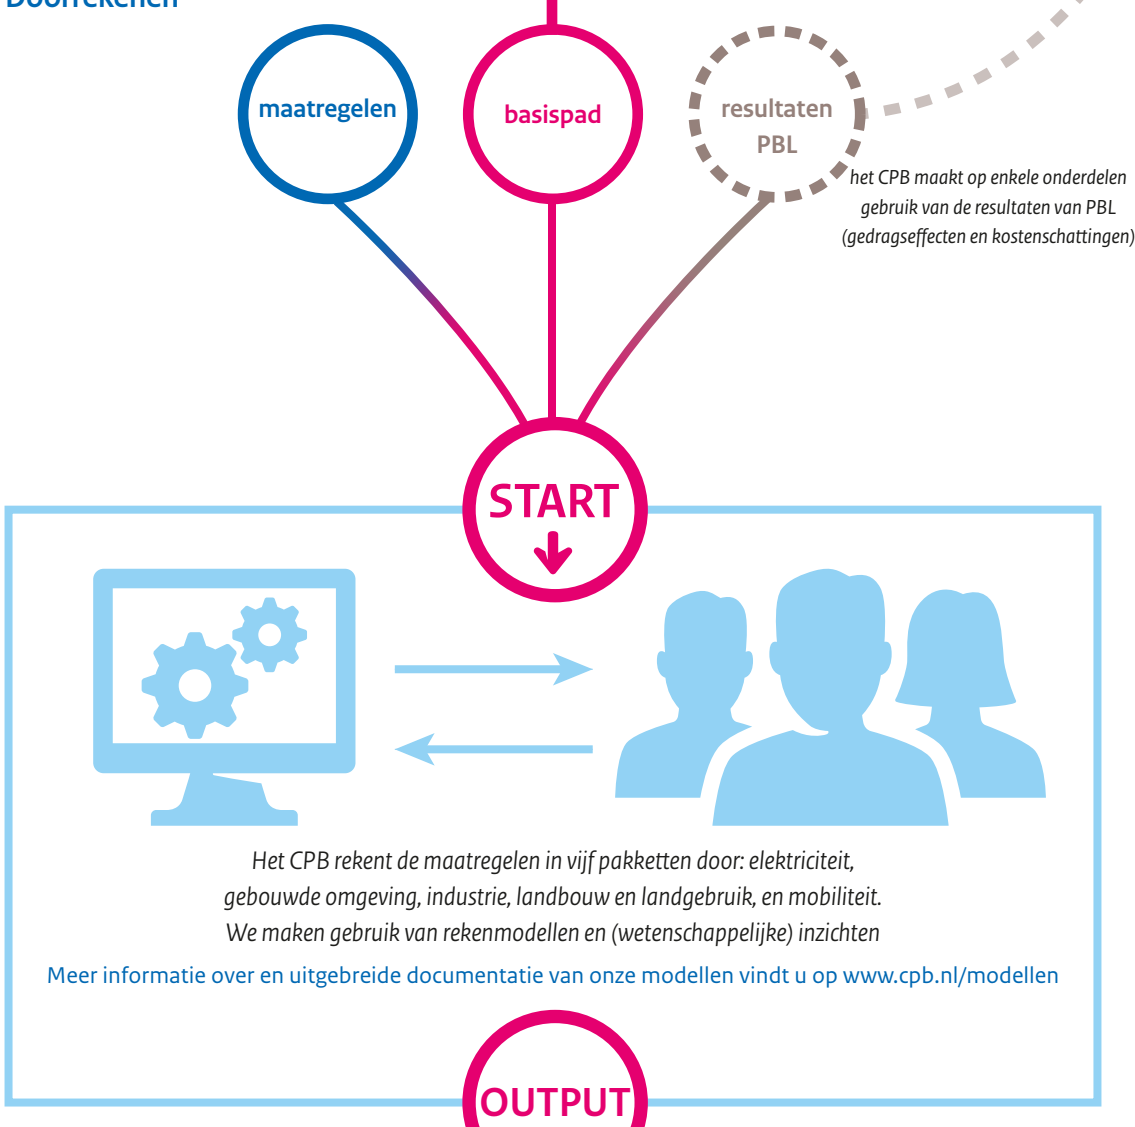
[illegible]

maatregelen

basispad

resultaten PBL

het CPB maakt op enkele onderdelen gebruik van de resultaten van PBL (gedragseffecten en kostenschattingen)

START

Het CPB rekent de maatregelen in vijf pakketten door: elektriciteit, gebouwde omgeving, industrie, landbouw en landgebruik, en mobiliteit. We maken gebruik van rekenmodellen en (wetenschappelijke) inzichten

Meer informatie over en uitgebreide documentatie van onze modellen vindt u op www.cpb.nl/modellen

OUTPUT